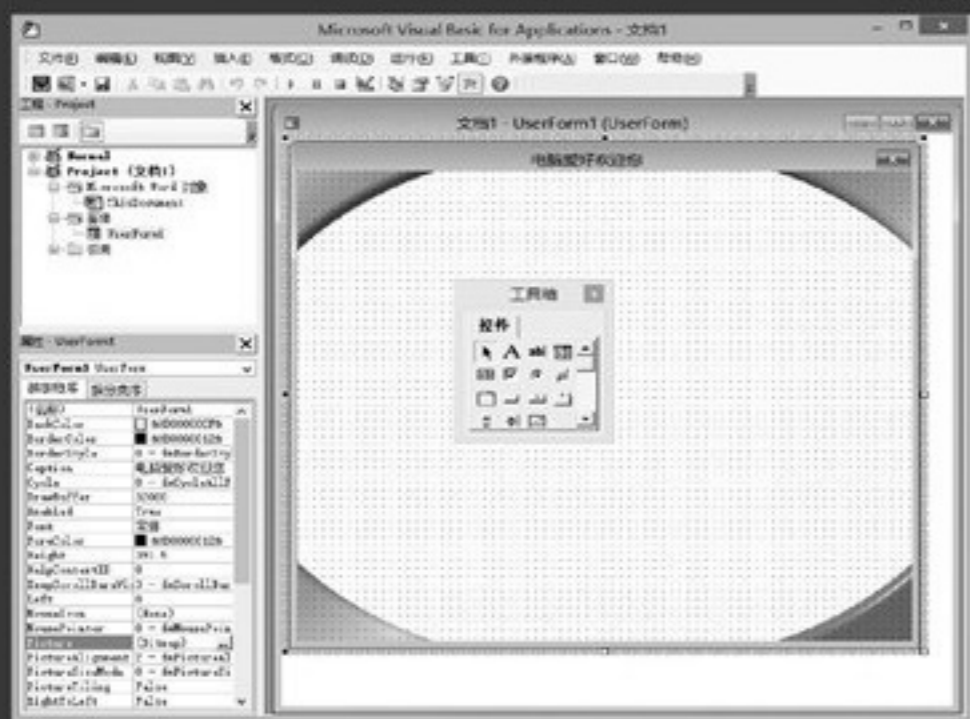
Microsoft Visual Basic for Applications - 文档1

文件(F) 编辑(E) 视图(V) 插入(I) 格式(O) 调试(D) 运行(R) 工具(T) 外接程序(A) 窗口(W) 帮助(H)

工程 - Project

Normal
Project (文档1)
Microsoft Word 对象
ThisDocument
窗体
UserForm1
引用

属性 - UserForm1

UserForm1 UserForm

按字母序 按分类序

| (名称) | UserForm1 |
|---|---|
| BackColor | &H8000000F& |
| BorderColor | &H80000012& |
| BorderStyle | 0 - fmBorderStyleNone |
| Caption | 电脑壁纸欣赏 |
| Cycle | 0 - fmCycleAllForms |
| DrawBuffer | 32000 |
| Enabled | True |
| Font | 宋体 |
| ForeColor | &H80000012& |
| Height | 391.5 |
| HelpContextID | 0 |
| KeepScrollBarsVisible | 3 - fmScrollBarsBoth |
| Left | 0 |
| MouseIcon | (None) |
| MousePointer | 0 - fmMousePointerDefault |
| Picture | (Bitmap) |
| PictureAlignment | 2 - fmPictureAlignmentCenter |
| PictureSizeMode | 0 - fmPictureSizeModeClip |
| PictureTiling | False |
| RightToLeft | False |

文档1 - UserForm1 (UserForm)

电脑壁纸欣赏

工具箱

控件